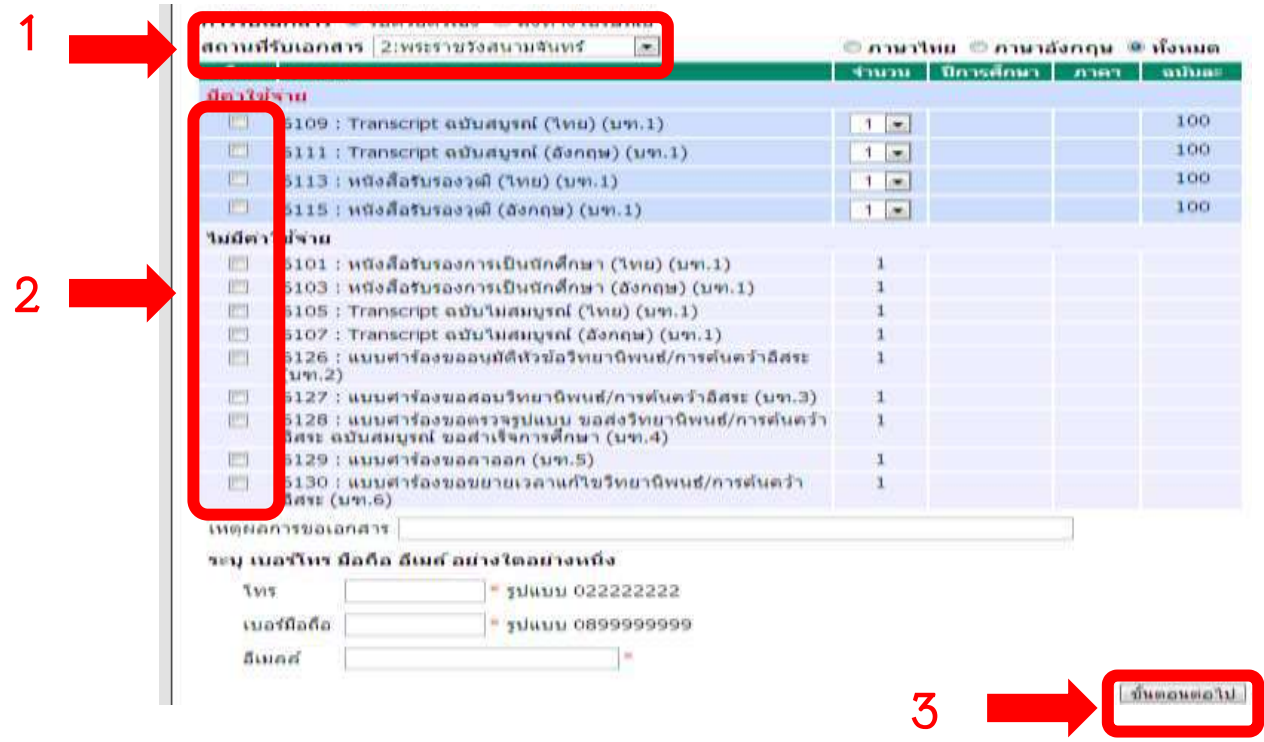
1

สถานที่รับเอกสาร 2:พระราชวังสนามจันทร์

ภาษาไทย ภาษาอังกฤษ ทั้งหมด

| | จำนวน | ปีการศึกษา | ภาค | ฉบับละ |
|---|---|---|---|---|
| มีค่าใช้จ่าย | | | | |
| 5109 : Transcript ฉบับสมบูรณ์ (ไทย) (บฑ.1) | 1 | | | 100 |
| 5111 : Transcript ฉบับสมบูรณ์ (อังกฤษ) (บฑ.1) | 1 | | | 100 |
| 5113 : หนังสือรับรองวุฒิ (ไทย) (บฑ.1) | 1 | | | 100 |
| 5115 : หนังสือรับรองวุฒิ (อังกฤษ) (บฑ.1) | 1 | | | 100 |
| ไม่มีค่าใช้จ่าย | | | | |
| 5101 : หนังสือรับรองการเป็นนักศึกษา (ไทย) (บฑ.1) | 1 | | | |
| 5103 : หนังสือรับรองการเป็นนักศึกษา (อังกฤษ) (บฑ.1) | 1 | | | |
| 5105 : Transcript ฉบับไม่สมบูรณ์ (ไทย) (บฑ.1) | 1 | | | |
| 5107 : Transcript ฉบับไม่สมบูรณ์ (อังกฤษ) (บฑ.1) | 1 | | | |
| 5126 : แบบคำร้องขออนุมัติหัวข้อวิทยานิพนธ์/การค้นคว้าอิสระ (บฑ.2) | 1 | | | |
| 5127 : แบบคำร้องขอสอบวิทยานิพนธ์/การค้นคว้าอิสระ (บฑ.3) | 1 | | | |
| 5128 : แบบคำร้องขอตรวจรูปแบบ ขอส่งวิทยานิพนธ์/การค้นคว้าอิสระ ฉบับสมบูรณ์ ขอสำเร็จการศึกษา (บฑ.4) | 1 | | | |
| 5129 : แบบคำร้องขอลาออก (บฑ.5) | 1 | | | |
| 5130 : แบบคำร้องขอขยายเวลาแก้ไขวิทยานิพนธ์/การค้นคว้าอิสระ (บฑ.6) | 1 | | | |

2

เหตุผลการขอเอกสาร

ระบุ เบอร์โทร มือถือ อีเมล์ อย่างใดอย่างหนึ่ง

โทร * รูปแบบ 022222222

เบอร์มือถือ * รูปแบบ 0899999999

อีเมลล์ *

3

ขั้นตอนต่อไป